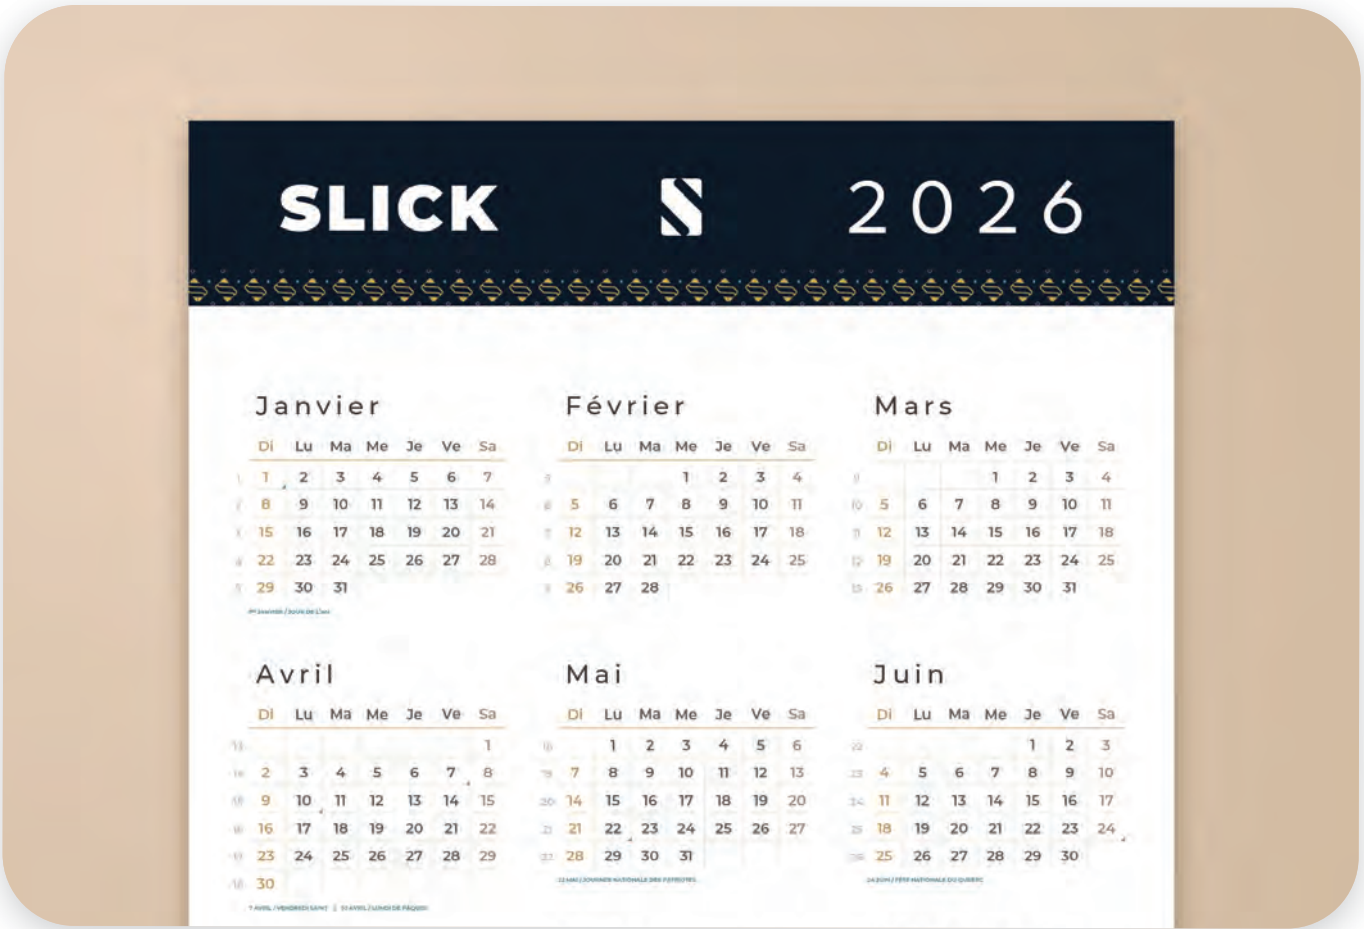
SLICK 2026

Janvier

| Di | Lu | Ma | Me | Je | Ve | Sa |
|---|---|---|---|---|---|---|
| 1 | 2 | 3 | 4 | 5 | 6 | 7 |
| 8 | 9 | 10 | 11 | 12 | 13 | 14 |
| 15 | 16 | 17 | 18 | 19 | 20 | 21 |
| 22 | 23 | 24 | 25 | 26 | 27 | 28 |
| 29 | 30 | 31 | | | | |

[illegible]

Février

| Di | Lu | Ma | Me | Je | Ve | Sa |
|---|---|---|---|---|---|---|
| | | | 1 | 2 | 3 | 4 |
| 5 | 6 | 7 | 8 | 9 | 10 | 11 |
| 12 | 13 | 14 | 15 | 16 | 17 | 18 |
| 19 | 20 | 21 | 22 | 23 | 24 | 25 |
| 26 | 27 | 28 | | | | |

Mars

| Di | Lu | Ma | Me | Je | Ve | Sa |
|---|---|---|---|---|---|---|
| | | | 1 | 2 | 3 | 4 |
| 5 | 6 | 7 | 8 | 9 | 10 | 11 |
| 12 | 13 | 14 | 15 | 16 | 17 | 18 |
| 19 | 20 | 21 | 22 | 23 | 24 | 25 |
| 26 | 27 | 28 | 29 | 30 | 31 | |

Avril

| Di | Lu | Ma | Me | Je | Ve | Sa |
|---|---|---|---|---|---|---|
| | | | | | | 1 |
| 2 | 3 | 4 | 5 | 6 | 7 | 8 |
| 9 | 10 | 11 | 12 | 13 | 14 | 15 |
| 16 | 17 | 18 | 19 | 20 | 21 | 22 |
| 23 | 24 | 25 | 26 | 27 | 28 | 29 |
| 30 | | | | | | |

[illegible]

Mai

| Di | Lu | Ma | Me | Je | Ve | Sa |
|---|---|---|---|---|---|---|
| | 1 | 2 | 3 | 4 | 5 | 6 |
| 7 | 8 | 9 | 10 | 11 | 12 | 13 |
| 14 | 15 | 16 | 17 | 18 | 19 | 20 |
| 21 | 22 | 23 | 24 | 25 | 26 | 27 |
| 28 | 29 | 30 | 31 | | | |

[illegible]

Juin

| Di | Lu | Ma | Me | Je | Ve | Sa |
|---|---|---|---|---|---|---|
| | | | | 1 | 2 | 3 |
| 4 | 5 | 6 | 7 | 8 | 9 | 10 |
| 11 | 12 | 13 | 14 | 15 | 16 | 17 |
| 18 | 19 | 20 | 21 | 22 | 23 | 24 |
| 25 | 26 | 27 | 28 | 29 | 30 | |

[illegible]